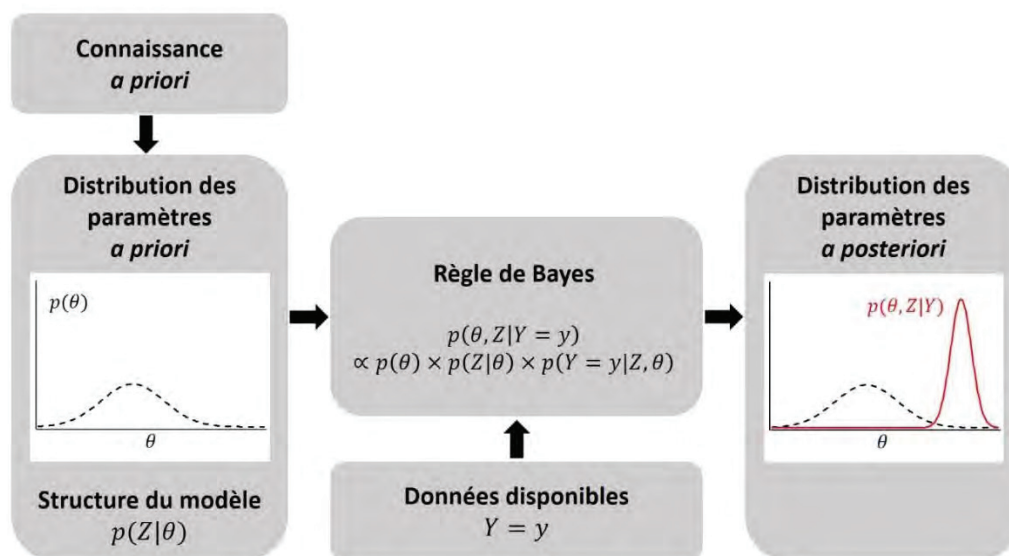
Connaissance
*a priori*

Distribution des paramètres
*a priori*

$p(\theta)$

$\theta$

Structure du modèle
$p(Z|\theta)$

Règle de Bayes

$p(\theta, Z|Y = y)$
$\propto p(\theta) \times p(Z|\theta) \times p(Y = y|Z, \theta)$

Données disponibles
$Y = y$

Distribution des paramètres
*a posteriori*

$p(\theta, Z|Y)$

$\theta$